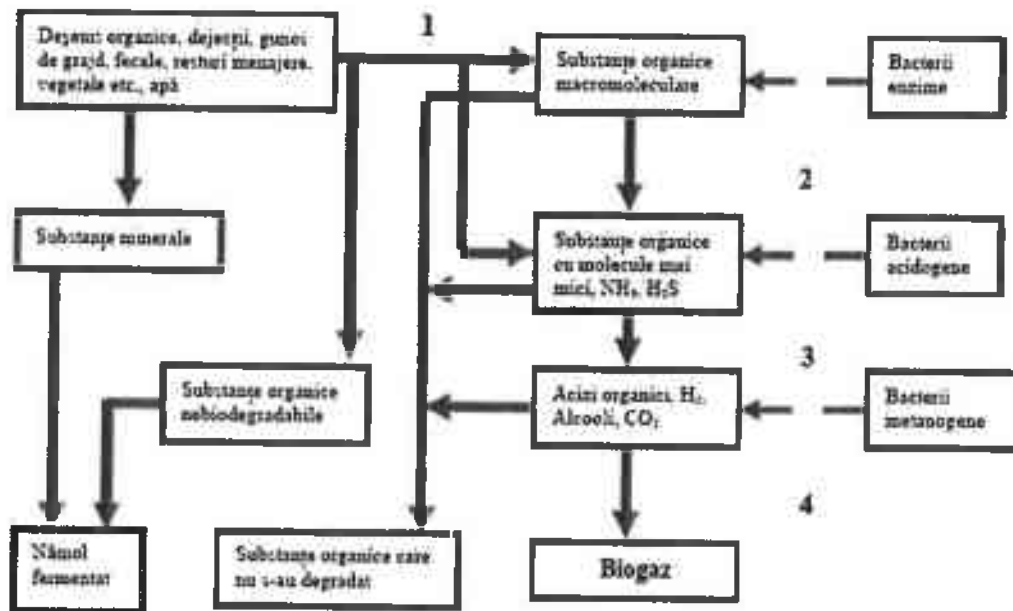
Deșeuri organice, dejecții, gunoi de grajd, fecale, resturi menajere, vegetale etc., apă

1

Substanțe organice macromoleculare

Bacterii enzime

Substanțe minerale

2

Substanțe organice cu molecule mai mici, $NH_3$, $H_2S$

Bacterii acidogene

3

Substanțe organice nebiodegradabile

Acizi organici, $H_2$, Alcooli, $CO_2$

Bacterii metanogene

4

Nămol fermentat

Substanțe organice care nu s-au degradat

Biogaz